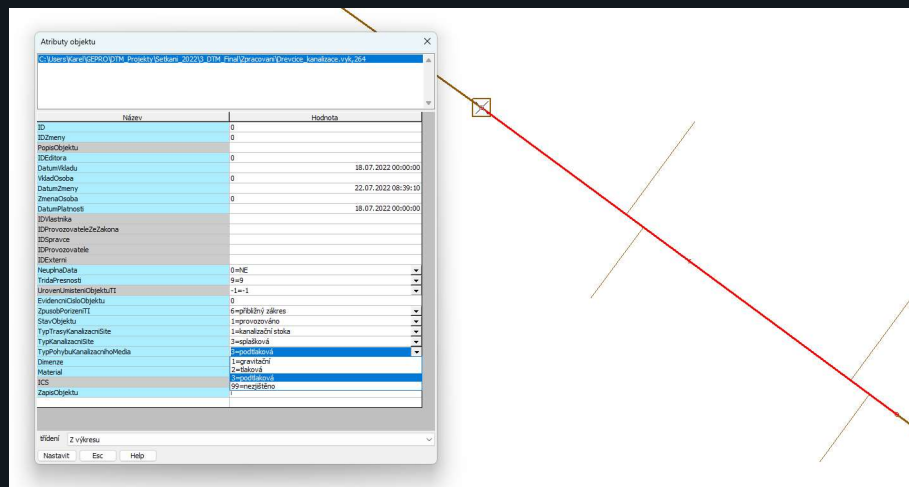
Atributy objektu

C:\Users\Karel\GEPRO\DTM_Projekty\Setkani_2022\3_DTM_Final\Zpracovani\Drevcice_kanalizace.vyk,264

| Název | Hodnota |
|---|---|
| ID | 0 |
| IDZmeny | 0 |
| PopisObjektu | |
| IDEditora | 0 |
| DatumVkladu | 18.07.2022 00:00:00 |
| VkladOsoba | 0 |
| DatumZmeny | 22.07.2022 08:39:10 |
| ZmenaOsoba | 0 |
| DatumPlatnosti | 18.07.2022 00:00:00 |
| IDVlastnika | |
| IDProvozovateleZeZakona | |
| IDSpravce | |
| IDProvozovatele | |
| IDExterni | |
| NeuplnaData | 0=NE |
| TridaPresnosti | 9=9 |
| UrovenUmisteniObjektuTI | -1=-1 |
| EvidencniCisloObjektu | 0 |
| ZpusobPorizeniTI | 6=přibližný zákres |
| StavObjektu | 1=provozováno |
| TypTrasyKanalizacniSite | 1=kanalizační stoka |
| TypKanalizacniSite | 3=splašková |
| TypPohybuKanalizacnihoMedia | 3=podtlaková |
| Dimenze | 1=gravitační |
| Material | 2=tlaková |
| ICS | 3=podtlaková |
| ZapisObjektu | 99=nezjištěno |

třídění Z výkresu

Nastavit Esc Help